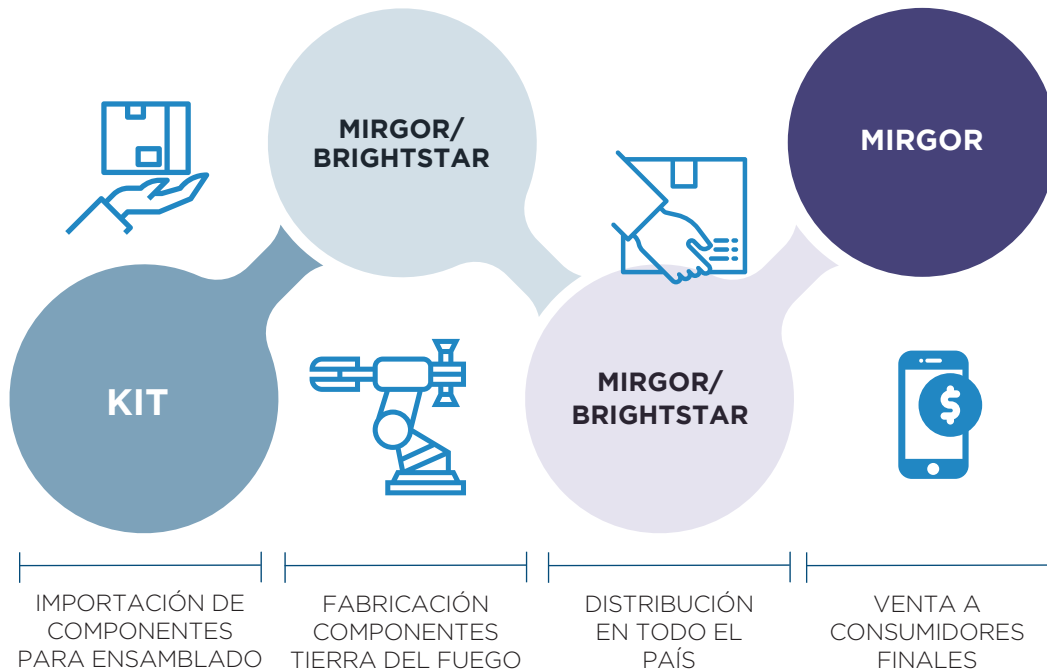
MIRGOR/ BRIGHTSTAR

MIRGOR

KIT

MIRGOR/ BRIGHTSTAR

$

IMPORTACIÓN DE COMPONENTES PARA ENSAMBLADO

FABRICACIÓN COMPONENTES TIERRA DEL FUEGO

DISTRIBUCIÓN EN TODO EL PAÍS

VENTA A CONSUMIDORES FINALES